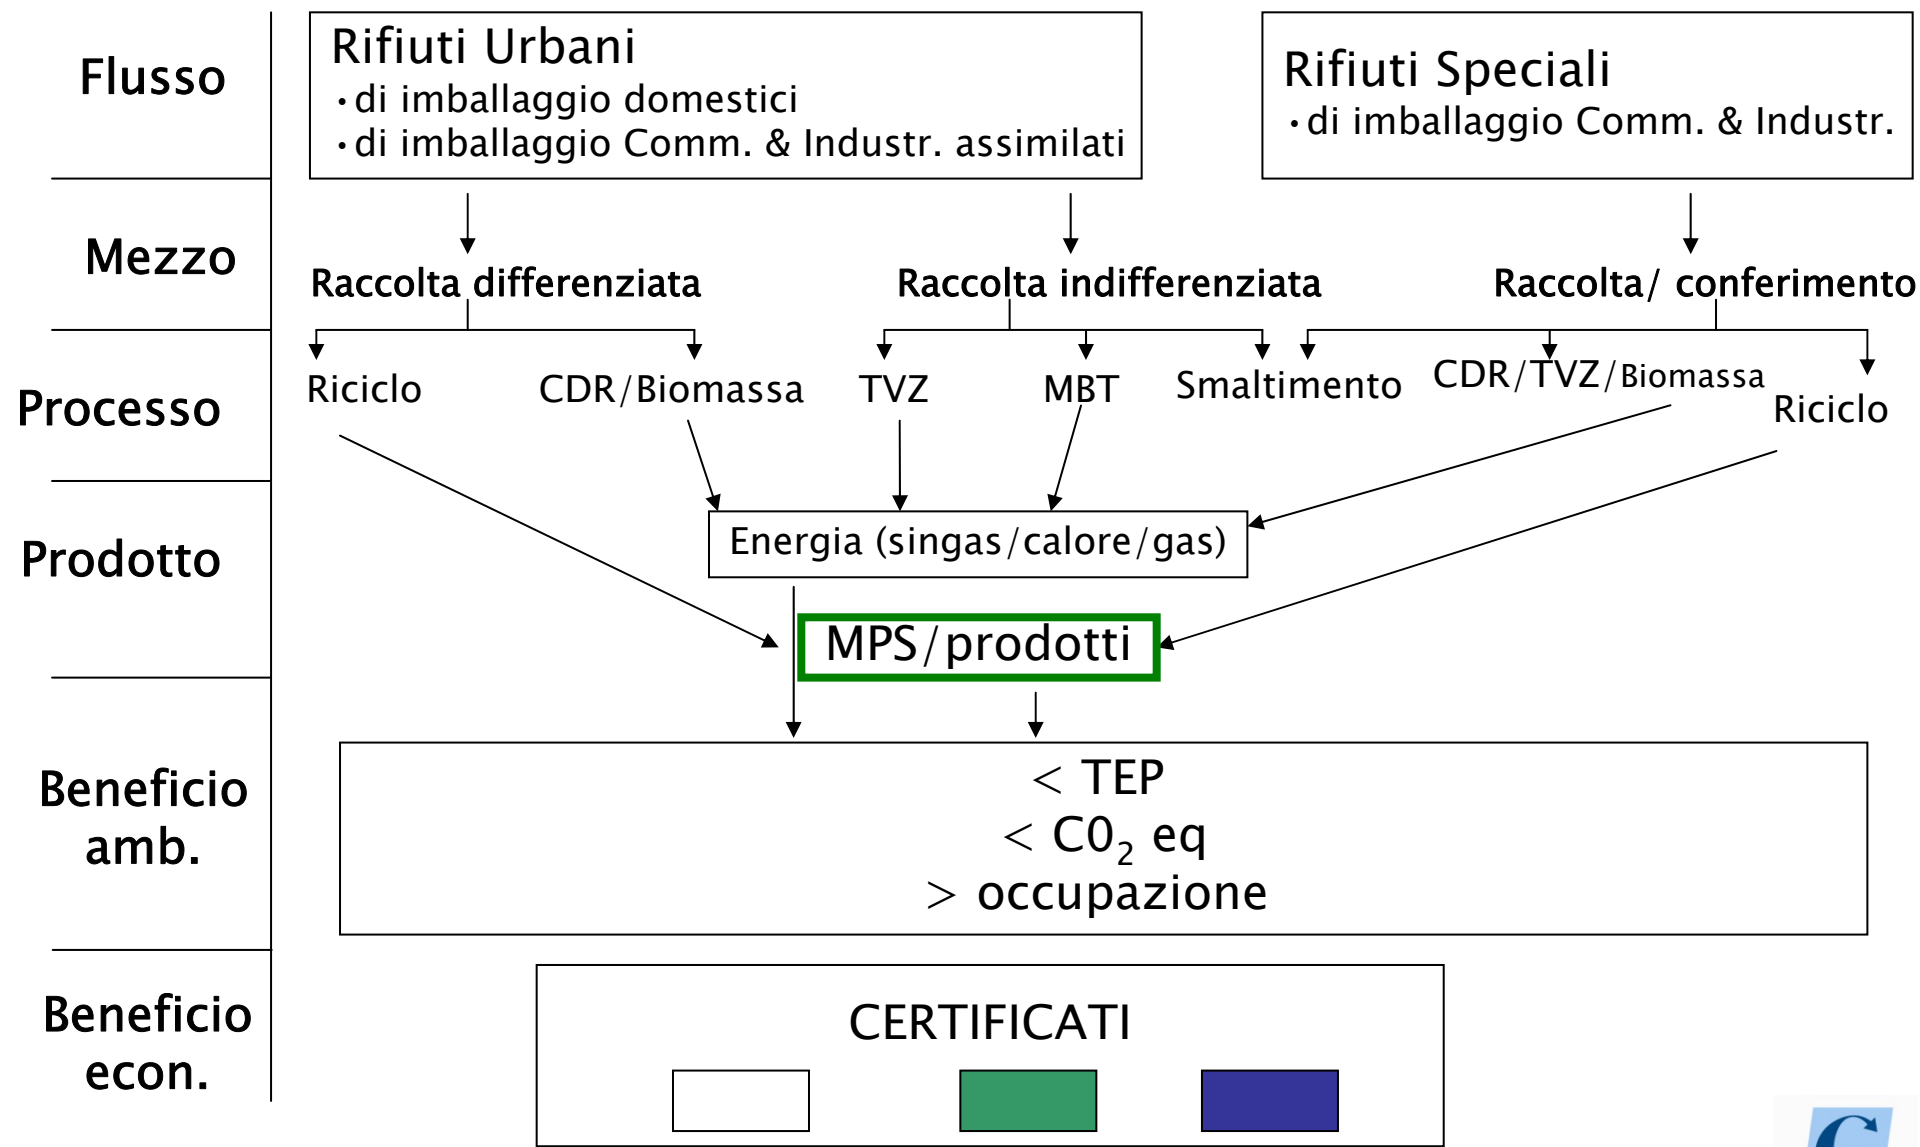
Flusso

Rifiuti Urbani
• di imballaggio domestici
• di imballaggio Comm. & Industr. assimilati

Rifiuti Speciali
• di imballaggio Comm. & Industr.

Mezzo

Raccolta differenziata

Raccolta indifferenziata

Raccolta/ conferimento

Processo

Riciclo

CDR/Biomassa

TVZ

MBT

Smaltimento

CDR/TVZ/Biomassa

Riciclo

Prodotto

Energia (singas/calore/gas)

MPS/prodotti

Beneficio amb.

< TEP
< $C0_2$ eq
> occupazione

Beneficio econ.

CERTIFICATI